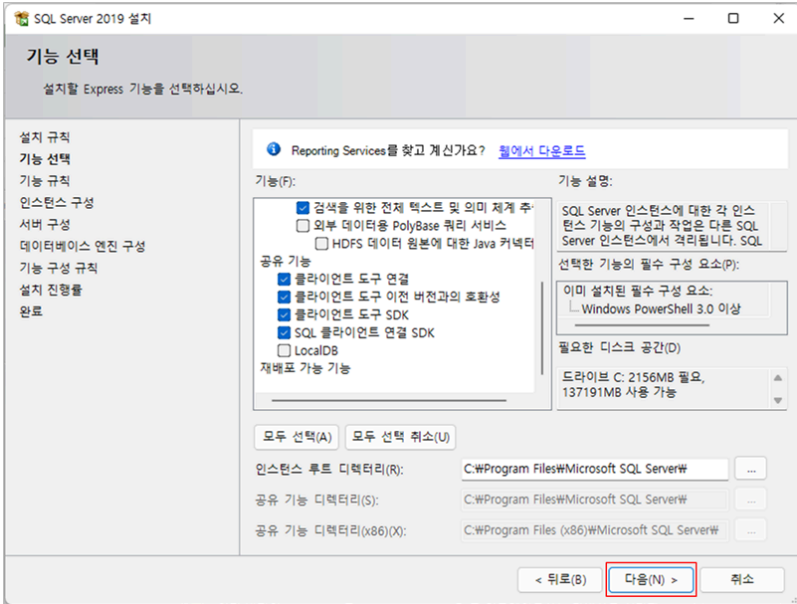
SQL Server 2019 설치

기능 선택

설치할 Express 기능을 선택하십시오.

설치 규칙
기능 선택
기능 규칙
인스턴스 구성
서버 구성
데이터베이스 엔진 구성
기능 구성 규칙
설치 진행률
완료

Reporting Services를 찾고 계신가요? 웹에서 다운로드

기능(F):

검색을 위한 전체 텍스트 및 의미 체계 추
외부 데이터용 PolyBase 쿼리 서비스
HDFS 데이터 원본에 대한 Java 커넥터
공유 기능
클라이언트 도구 연결
클라이언트 도구 이전 버전과의 호환성
클라이언트 도구 SDK
SQL 클라이언트 연결 SDK
LocalDB
재배포 가능 기능

기능 설명:

SQL Server 인스턴스에 대한 각 인스턴스 기능의 구성과 작업은 다른 SQL Server 인스턴스에서 격리됩니다. SQL

선택한 기능의 필수 구성 요소(P):

이미 설치된 필수 구성 요소:
Windows PowerShell 3.0 이상

필요한 디스크 공간(D)

드라이브 C: 2156MB 필요, 137191MB 사용 가능

모두 선택(A) 모두 선택 취소(U)

인스턴스 루트 디렉터리(R): C:₩Program Files₩Microsoft SQL Server₩ ...

공유 기능 디렉터리(S): C:₩Program Files₩Microsoft SQL Server₩ ...

공유 기능 디렉터리(x86)(X): C:₩Program Files (x86)₩Microsoft SQL Server₩ ...

< 뒤로(B) 다음(N) > 취소